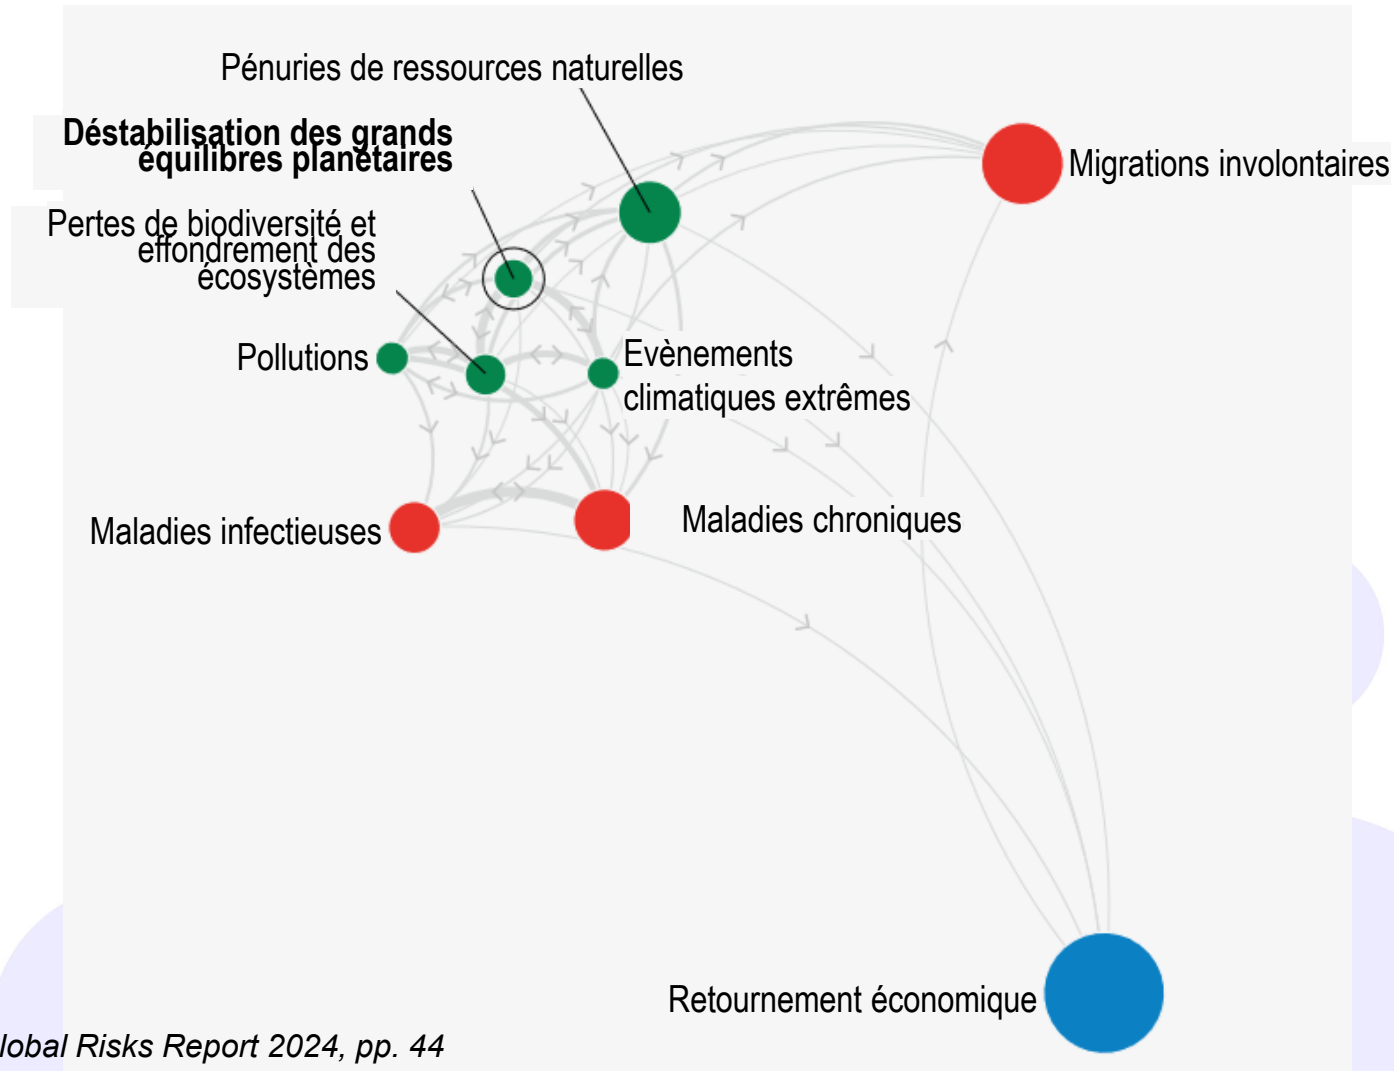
Pénuries de ressources naturelles

**Déstabilisation des grands équilibres planétaires**

Migrations involontaires

Pertes de biodiversité et effondrement des écosystèmes

Pollutions

Evènements climatiques extrêmes

Maladies infectieuses

Maladies chroniques

Retournement économique

lobal Risks Report 2024, pp. 44